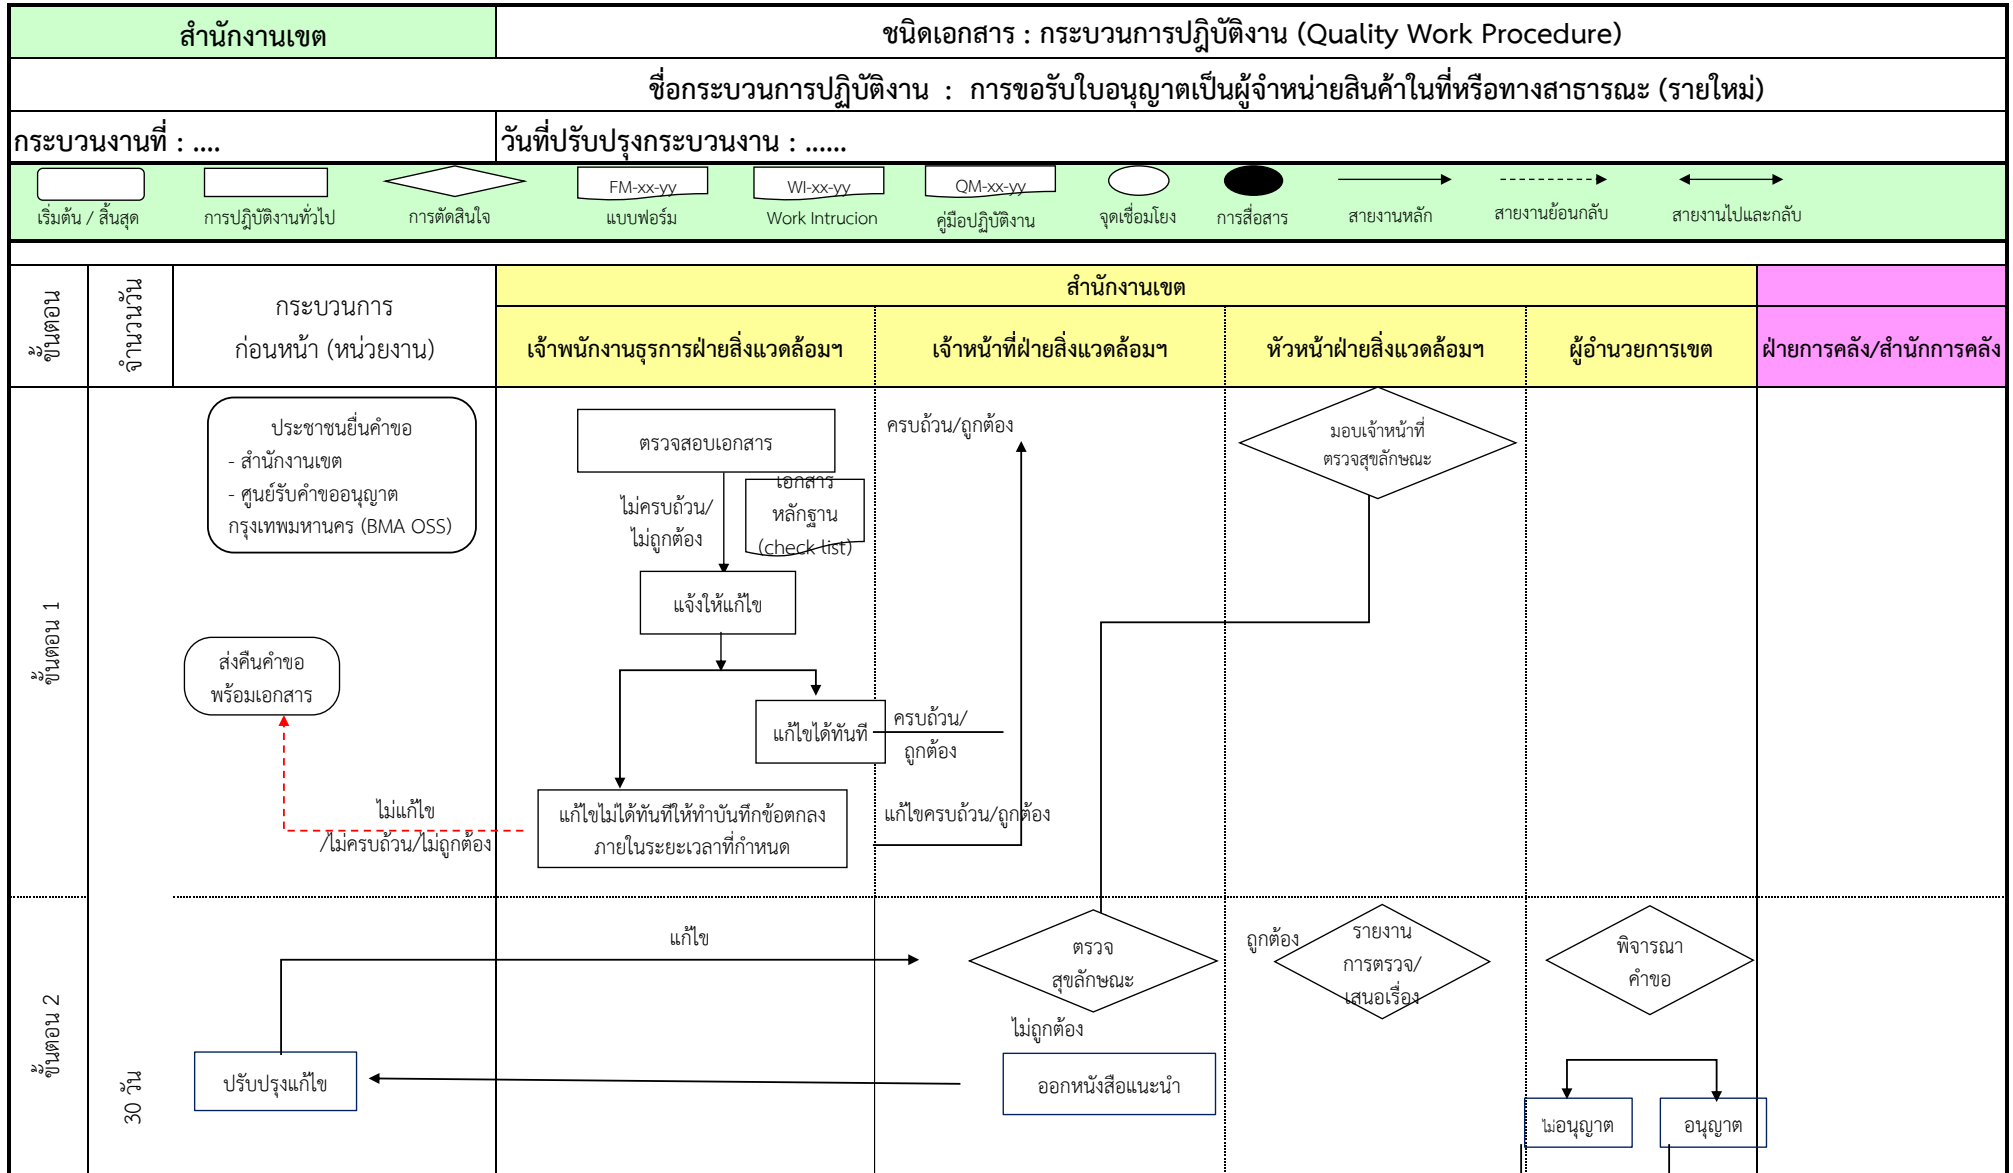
สำนักงานเขต

ชนิดเอกสาร : กระบวนการปฏิบัติงาน (Quality Work Procedure)

ชื่อกระบวนการปฏิบัติงาน : การขอรับใบอนุญาตเป็นผู้จำหน่ายสินค้าในที่หรือทางสาธารณะ (รายใหม่)

กระบวนงานที่ : ....

วันที่ปรับปรุงกระบวนงาน : ......

เริ่มต้น / สิ้นสุด
การปฏิบัติงานทั่วไป
การตัดสินใจ
FM-xx-yy
แบบฟอร์ม
WI-xx-yy
Work Intrucion
QM-xx-yy
คู่มือปฏิบัติงาน
จุดเชื่อมโยง
การสื่อสาร
สายงานหลัก
สายงานย้อนกลับ
สายงานไปและกลับ

| ขั้นตอน | จำนวนวัน | กระบวนการ ก่อนหน้า (หน่วยงาน) | สำนักงานเขต: เจ้าพนักงานธุรการฝ่ายสิ่งแวดล้อมฯ | เจ้าหน้าที่ฝ่ายสิ่งแวดล้อมฯ | หัวหน้าฝ่ายสิ่งแวดล้อมฯ | ผู้อำนวยการเขต | ฝ่ายการคลัง/สำนักการคลัง |
|---|---|---|---|---|---|---|---|

ขั้นตอน 1

ประชาชนยื่นคำขอ
- สำนักงานเขต
- ศูนย์รับคำขออนุญาต กรุงเทพมหานคร (BMA OSS)

ตรวจสอบเอกสาร
ไม่ครบถ้วน/ ไม่ถูกต้อง
เอกสาร หลักฐาน (check list)
แจ้งให้แก้ไข
แก้ไขได้ทันที
ครบถ้วน/ ถูกต้อง
ครบถ้วน/ถูกต้อง
มอบเจ้าหน้าที่ ตรวจสุขลักษณะ
ส่งคืนคำขอ พร้อมเอกสาร
ไม่แก้ไข /ไม่ครบถ้วน/ไม่ถูกต้อง
แก้ไขไม่ได้ทันทีให้ทำบันทึกข้อตกลง ภายในระยะเวลาที่กำหนด
แก้ไขครบถ้วน/ถูกต้อง

ขั้นตอน 2
30 วัน

แก้ไข
ตรวจ สุขลักษณะ
ถูกต้อง
รายงาน การตรวจ/ เสนอเรื่อง
พิจารณา คำขอ
ไม่ถูกต้อง
ปรับปรุงแก้ไข
ออกหนังสือแนะนำ
ไม่อนุญาต
อนุญาต